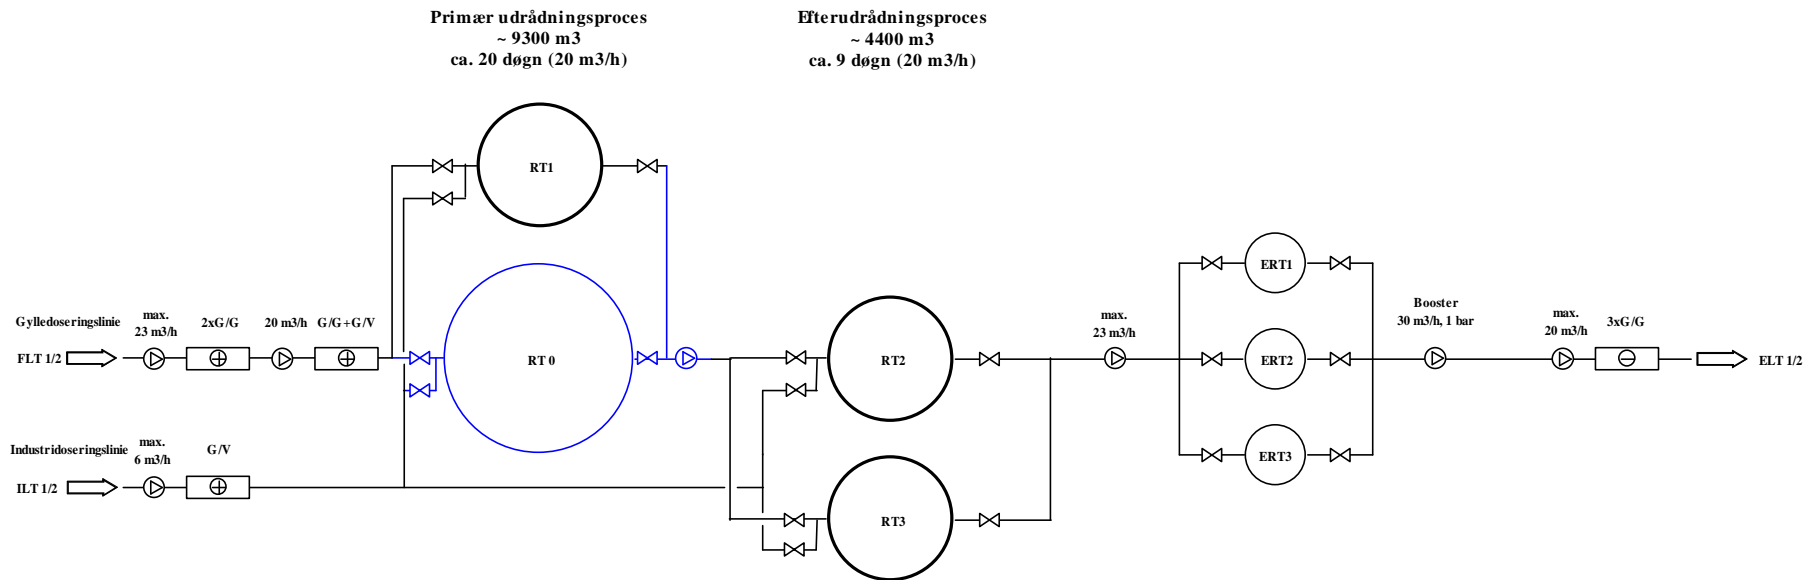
Primær udrådningsproces
~ 9300 m3
ca. 20 døgn (20 m3/h)

Efterudrådningsproces
~ 4400 m3
ca. 9 døgn (20 m3/h)

RT1

RT 0

RT2

RT3

ERT1

ERT2

ERT3

Gylledoseringslinie

FLT 1/2

max.
23 m3/h

2xG/G

20 m3/h

G/G+G/V

Industridoseringslinie

ILT 1/2

max.
6 m3/h

G/V

max.
23 m3/h

Booster
30 m3/h, 1 bar

max.
20 m3/h

3xG/G

ELT 1/2